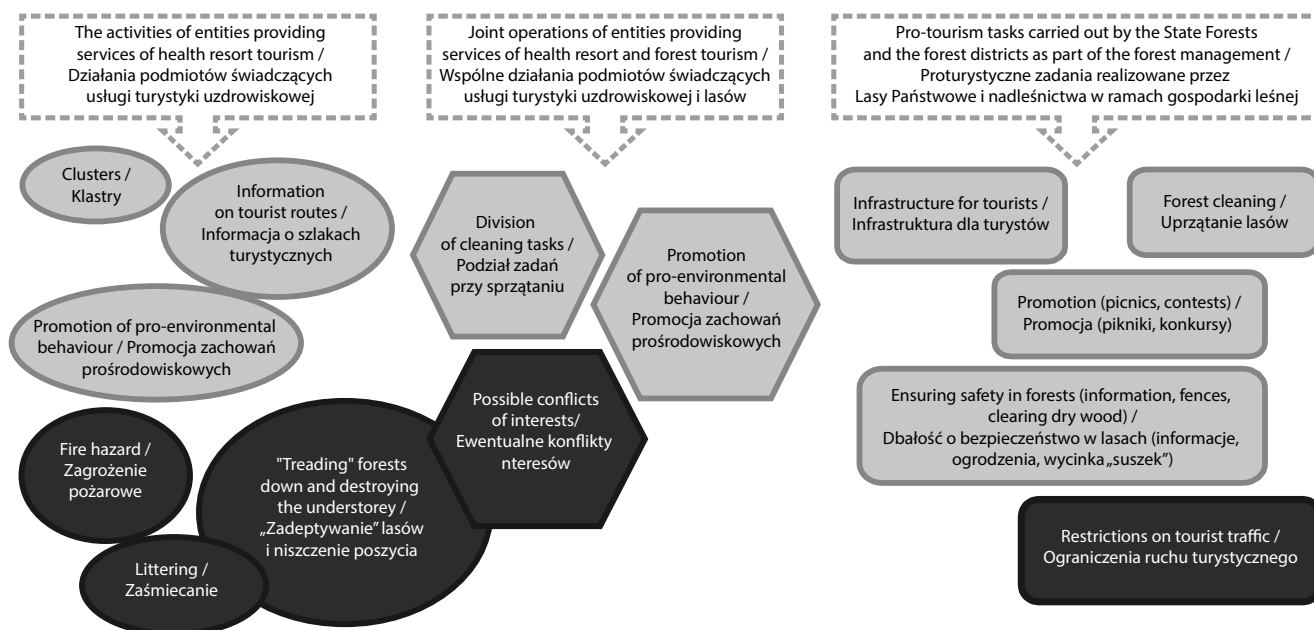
The activities of entities providing services of health resort tourism / Działania podmiotów świadczących usługi turystyki uzdrowiskowej

Joint operations of entities providing services of health resort and forest tourism / Wspólne działania podmiotów świadczących usługi turystyki uzdrowiskowej i lasów

Pro-tourism tasks carried out by the State Forests and the forest districts as part of the forest management / Proturystyczne zadania realizowane przez Lasy Państwowe i nadleśnictwa w ramach gospodarki leśnej

Clusters / Klastry

Information on tourist routes / Informacja o szlakach turystycznych

Promotion of pro-environmental behaviour / Promocja zachowań prośrodowiskowych

Division of cleaning tasks / Podział zadań przy sprzątaniu

Promotion of pro-environmental behaviour / Promocja zachowań prośrodowiskowych

Infrastructure for tourists / Infrastruktura dla turystów

Forest cleaning / Uprzątanie lasów

Promotion (picnics, contests) / Promocja (pikniki, konkursy)

Ensuring safety in forests (information, fences, clearing dry wood) / Dbałość o bezpieczeństwo w lasach (informacje, ogrodzenia, wycinka „suszek")

Possible conflicts of interests/ Ewentualne konflikty nteresów

Fire hazard / Zagrożenie pożarowe

"Treading" forests down and destroying the understorey / „Zadeptywanie" lasów i niszczenie poszycia

Littering / Zaśmiecanie

Restrictions on tourist traffic / Ograniczenia ruchu turystycznego